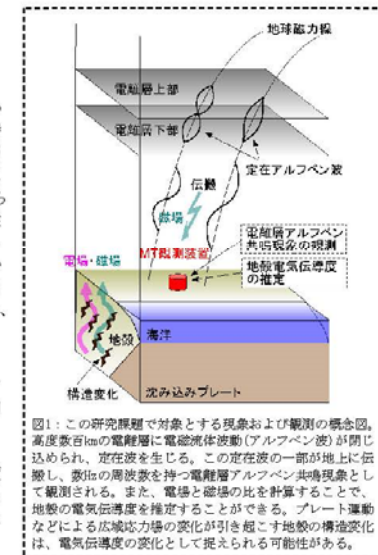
地球磁力線

電離層上部

電離層下部

定在アルフベン波

伝搬

磁場

MT観測装置

電離層アルフベン共鳴現象の観測

電場・磁場

地殻電気伝導度の推定

地殻

海洋

構造変化

沈み込みプレート

図1：この研究課題で対象とする現象および観測の概念図。高度数百kmの電離層に電磁流体波動(アルフベン波)が閉じ込められ、定在波を生じる。この定在波の一部が地上に伝搬し、数Hzの周波数を持つ電離層アルフベン共鳴現象として観測される。また、電場と磁場の比を計算することで、地殻の電気伝導度を推定することができる。プレート運動などによる広域応力場の変化が引き起こす地殻の構造変化は、電気伝導度の変化として捉えられる可能性がある。